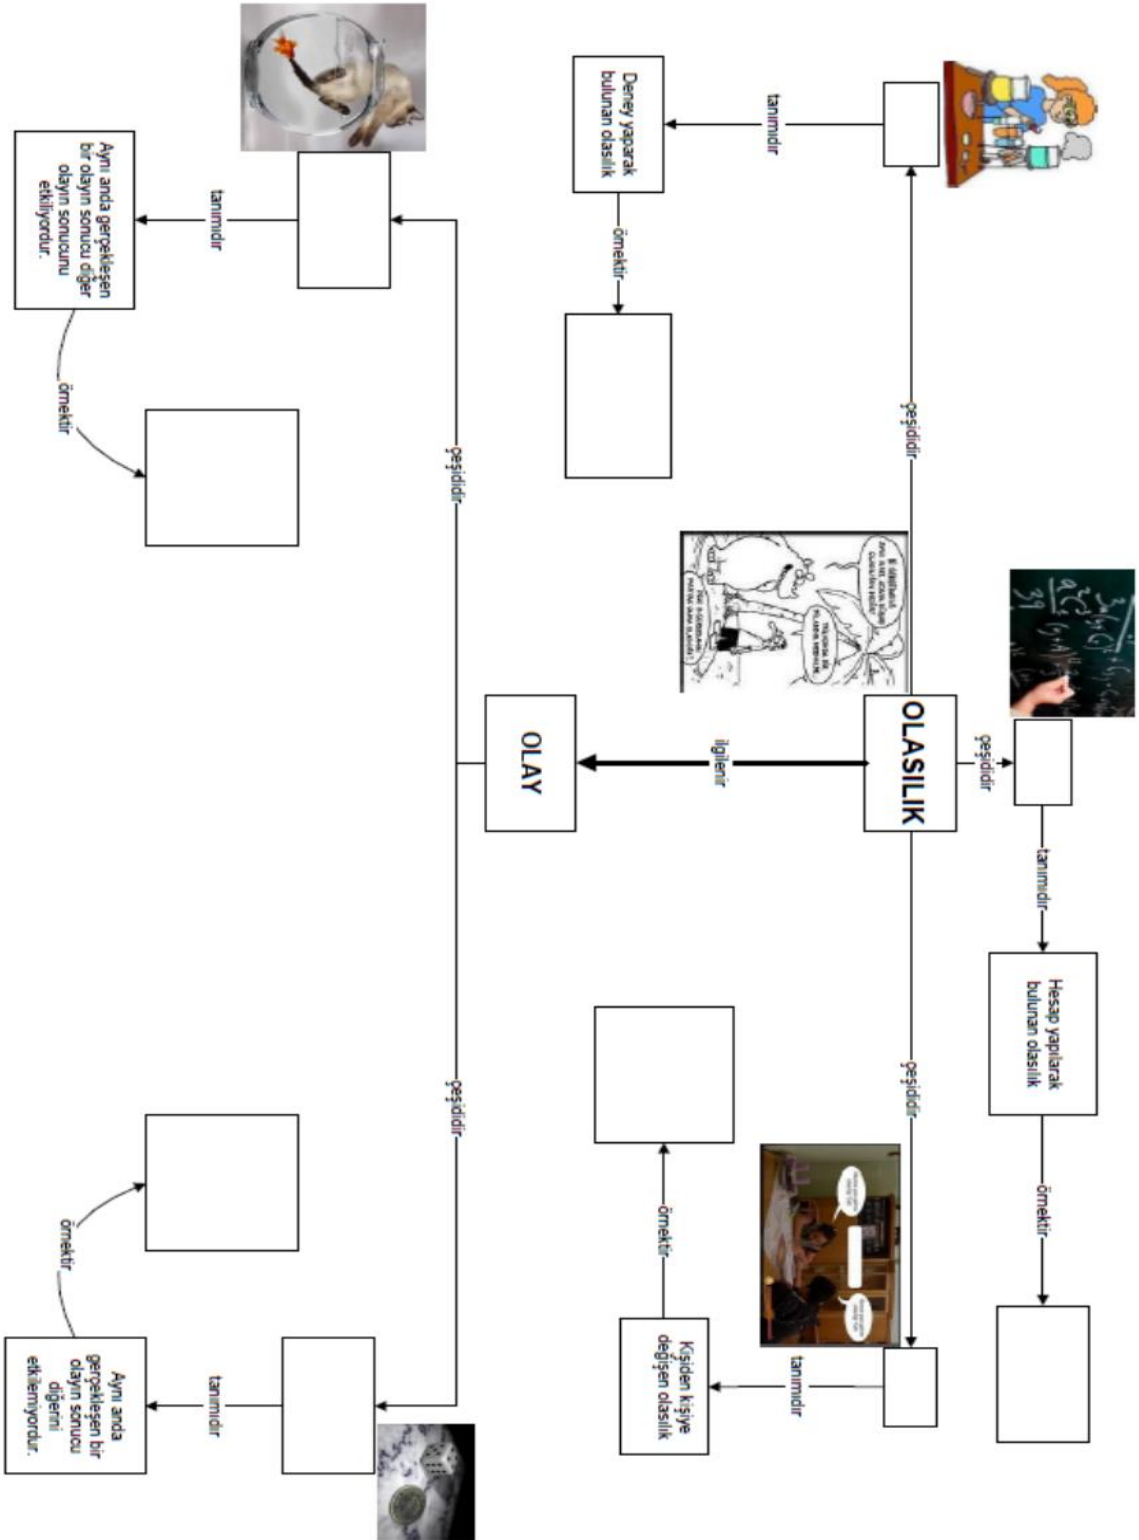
OLASILIK

ilgilenir

OLAY

çeşididir

tanımıdır

Deney yaparak bulunan olasılık

örnektir

çeşididir

tanımıdır

Hesap yapılarak bulunan olasılık

örnektir

çeşididir

tanımıdır

Kişiden kişiye değişen olasılık

örnektir

çeşididir

tanımıdır

Aynı anda gerçekleşen bir olayın sonucu diğer olayın sonucunu etkiliyordur.

örnektir

çeşididir

tanımıdır

Aynı anda gerçekleşen bir olayın sonucu diğerini etkilemiyordur.

örnektir